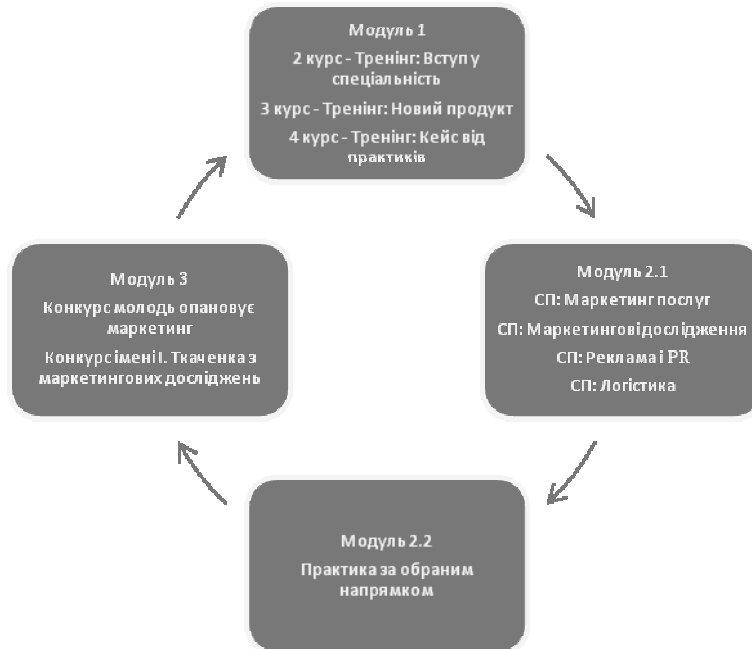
Модуль 1

2 курс - Тренінг: Вступ у спеціальність

3 курс - Тренінг: Новий продукт

4 курс - Тренінг: Кейс від практиків

Модуль 2.1

СП: Маркетинг послуг

СП: Маркетинговідослідження

СП: Реклама і PR

СП: Логістика

Модуль 2.2

Практика за обраним напрямком

Модуль 3

Конкурс молодь опановує маркетинг

Конкурсімені І. Ткаченка з маркетингових досліджень